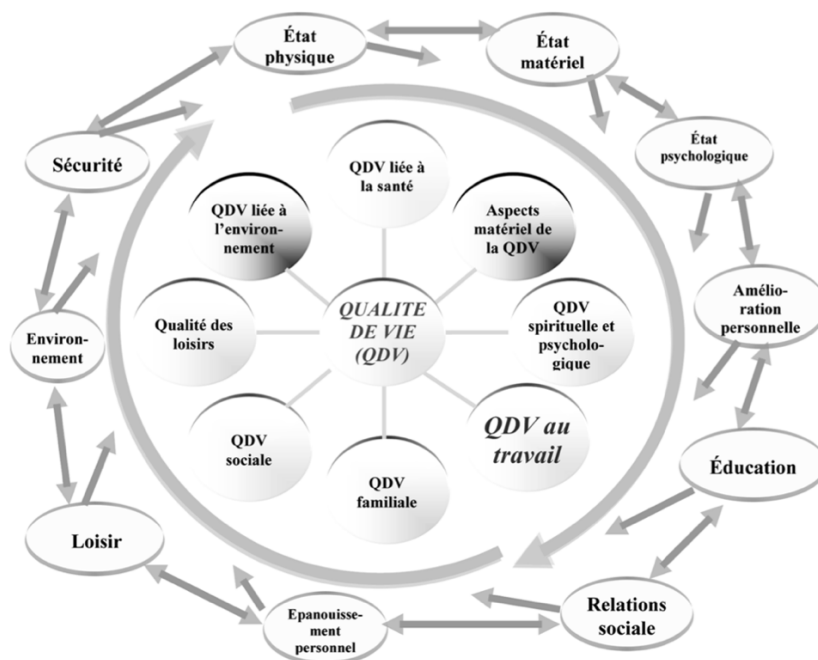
État physique

État matériel

État psychologique

Amélioration personnelle

Éducation

Relations sociale

Epanouissement personnel

Loisir

Environnement

Sécurité

QDV liée à la santé

Aspects matériel de la QDV

QDV spirituelle et psychologique

QDV au travail

QDV familiale

QDV sociale

Qualité des loisirs

QDV liée à l'environnement

QUALITE DE VIE (QDV)